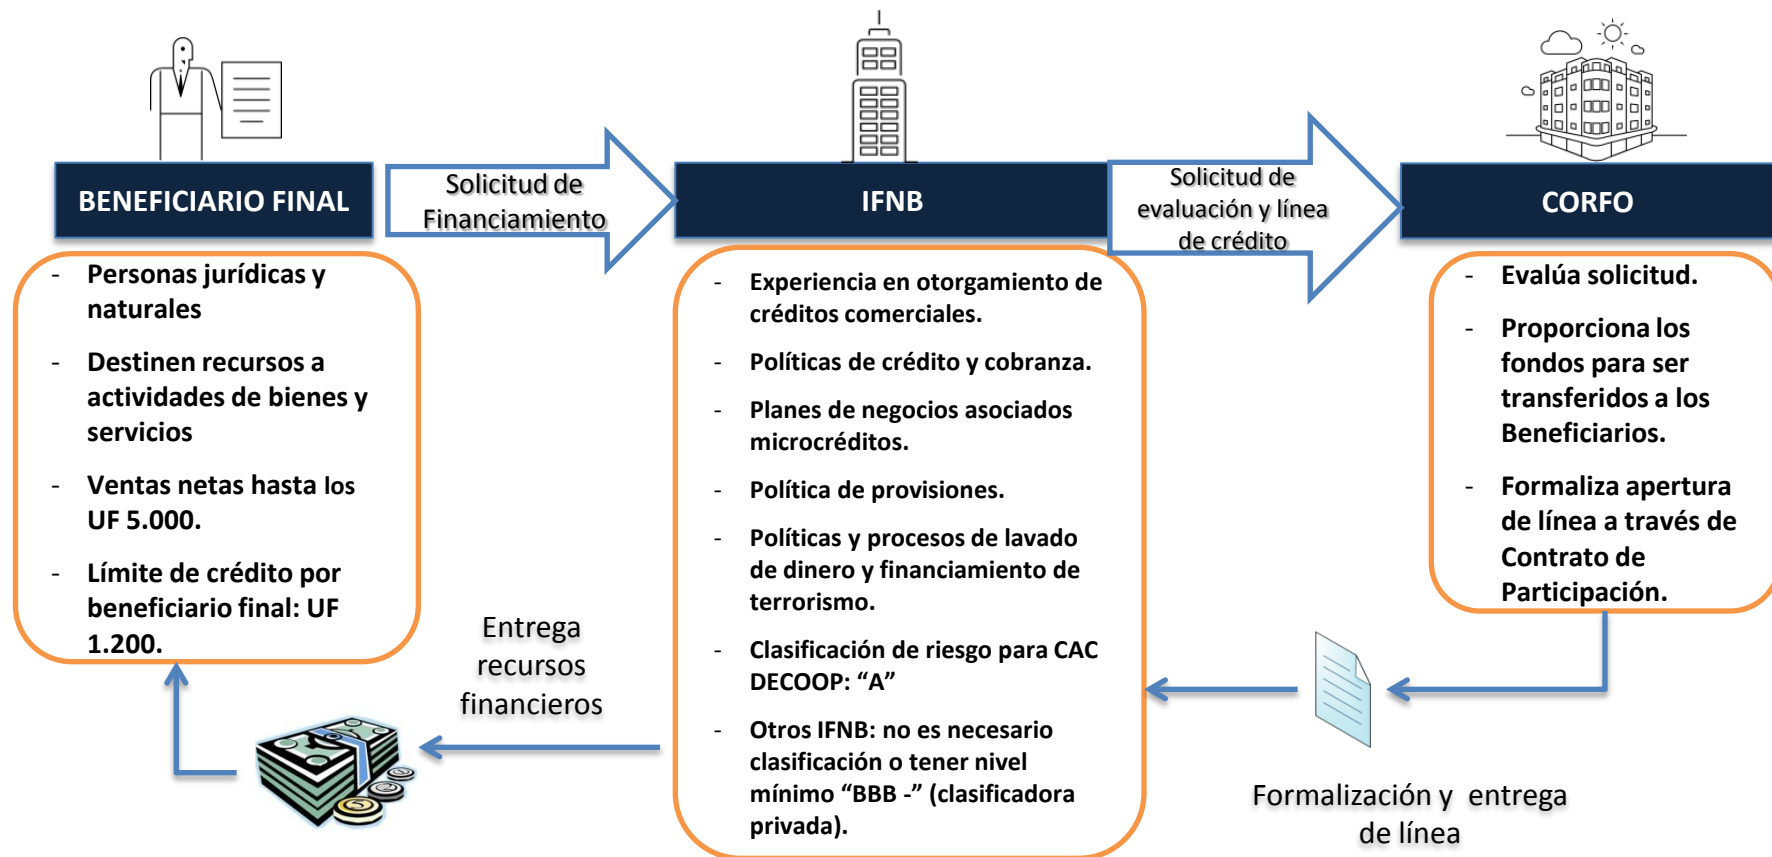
BENEFICIARIO FINAL

Solicitud de Financiamiento

IFNB

Solicitud de evaluación y línea de crédito

CORFO

- Personas jurídicas y naturales

- Destinen recursos a actividades de bienes y servicios

- Ventas netas hasta los UF 5.000.

- Límite de crédito por beneficiario final: UF 1.200.

- Experiencia en otorgamiento de créditos comerciales.

- Políticas de crédito y cobranza.

- Planes de negocios asociados microcréditos.

- Política de provisiones.

- Políticas y procesos de lavado de dinero y financiamiento de terrorismo.

- Clasificación de riesgo para CAC DECOOP: "A"

- Otros IFNB: no es necesario clasificación o tener nivel mínimo "BBB -" (clasificadora privada).

- Evalúa solicitud.

- Proporciona los fondos para ser transferidos a los Beneficiarios.

- Formaliza apertura de línea a través de Contrato de Participación.

Entrega recursos financieros

Formalización y entrega de línea